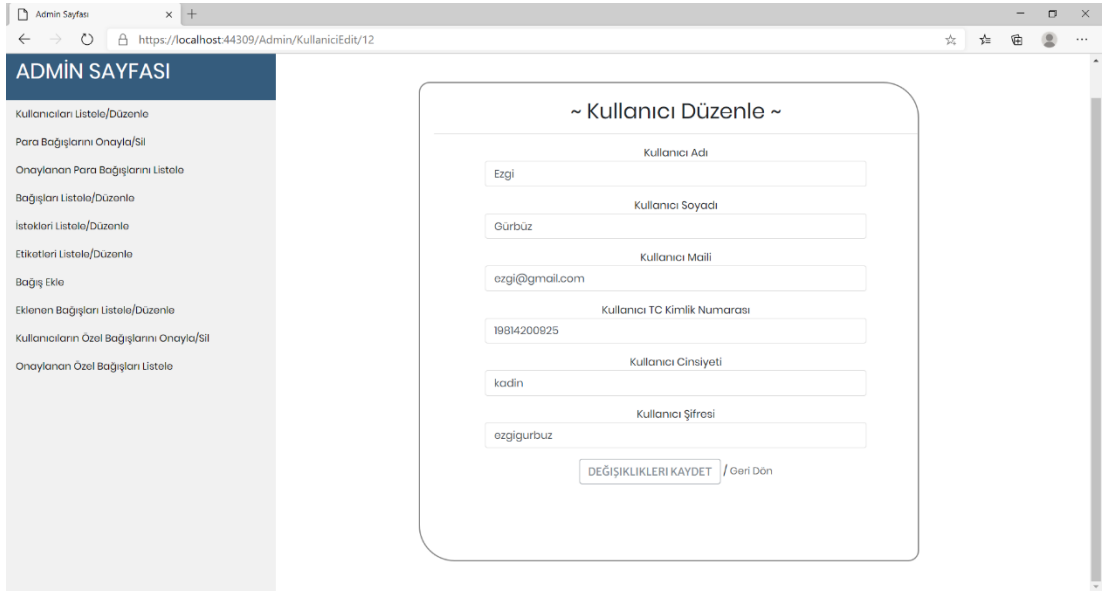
Admin Sayfası

https://localhost:44309/Admin/KullaniciEdit/12

ADMİN SAYFASI

Kullanıcıları Listele/Düzenle
Para Bağışlarını Onayla/Sil
Onaylanan Para Bağışlarını Listele
Bağışları Listele/Düzenle
İstekleri Listele/Düzenle
Etiketleri Listele/Düzenle
Bağış Ekle
Eklenen Bağışları Listele/Düzenle
Kullanıcıların Özel Bağışlarını Onayla/Sil
Onaylanan Özel Bağışları Listele

~ Kullanıcı Düzenle ~

Kullanıcı Adı
Ezgi

Kullanıcı Soyadı
Gürbüz

Kullanıcı Maili
ezgi@gmail.com

Kullanıcı TC Kimlik Numarası
19814200925

Kullanıcı Cinsiyeti
kadin

Kullanıcı Şifresi
ezgigurbuz

DEĞİŞIKLIKLERI KAYDET / Geri Dön